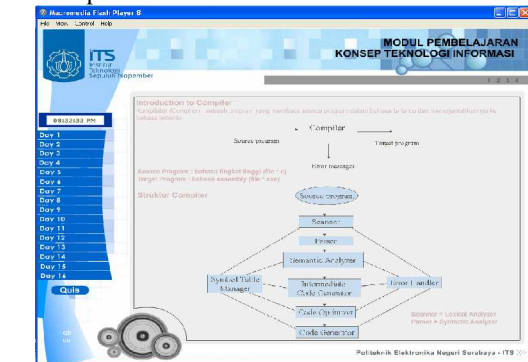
Macromedia Flash Player 8
File View Control Help

ITS
Institut Teknologi Sepuluh Nopember

MODUL PEMBELAJARAN
KONSEP TEKNOLOGI INFORMASI

1 2 3 4

08:52:52 PM
Day 1
Day 2
Day 3
Day 4
Day 5
Day 6
Day 7
Day 8
Day 9
Day 10
Day 11
Day 12
Day 13
Day 14
Day 15
Day 16
Quis

Introduction to Compiler
Kompilator (Compiler) : sebuah program yang membaca source program dalam bahasa tertentu dan menerjemahkannya ke bahasa lainnya

Source program
Compiler
Target program
Error message

Source Program : bahasa tingkat tinggi (file *.c)
Target Program : bahasa assembly (file *.exe)

Struktur Compiler

Source program
Scanner
Parser
Semantic Analyzer
Symbol Table Manager
Intermediate Code Generator
Error Handler
Code Optimizer
Code Generator

Scanner = Lexical Analyzer
Parser = Syntactic Analyzer

Politeknik Elektronika Negeri Surabaya - ITS